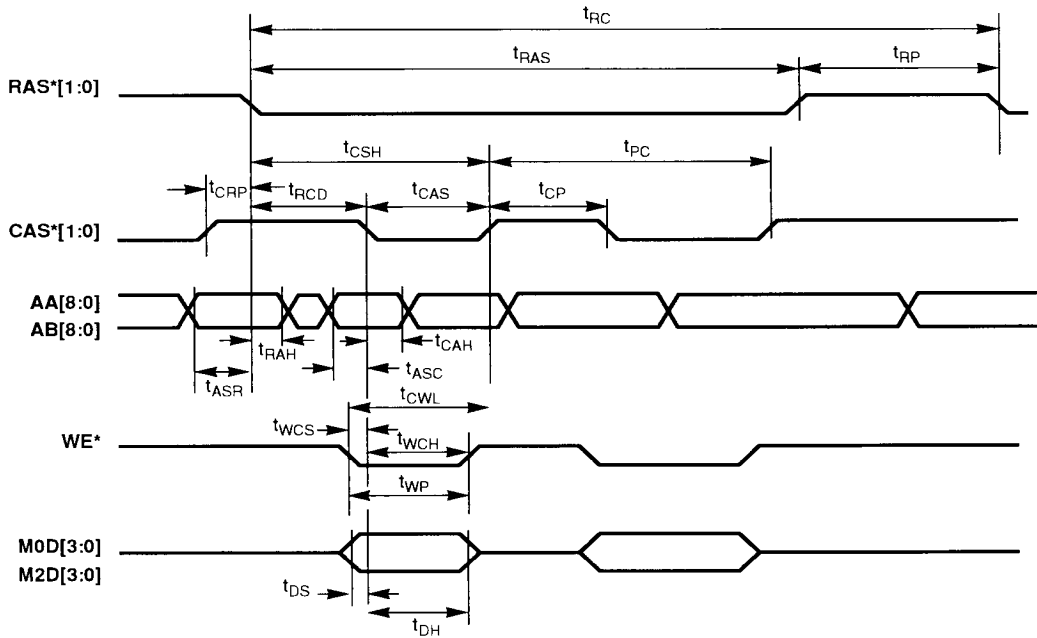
$t_{RC}$
$t_{RAS}$
$t_{RP}$
RAS*[1:0]
$t_{CSH}$
$t_{PC}$
$t_{CRP}$
$t_{RCD}$
$t_{CAS}$
$t_{CP}$
CAS*[1:0]
AA[8:0]
AB[8:0]
$t_{RAH}$
$t_{CAH}$
$t_{ASR}$
$t_{ASC}$
$t_{CWL}$
$t_{WCS}$
$t_{WCH}$
WE*
$t_{WP}$
M0D[3:0]
M2D[3:0]
$t_{DS}$
$t_{DH}$